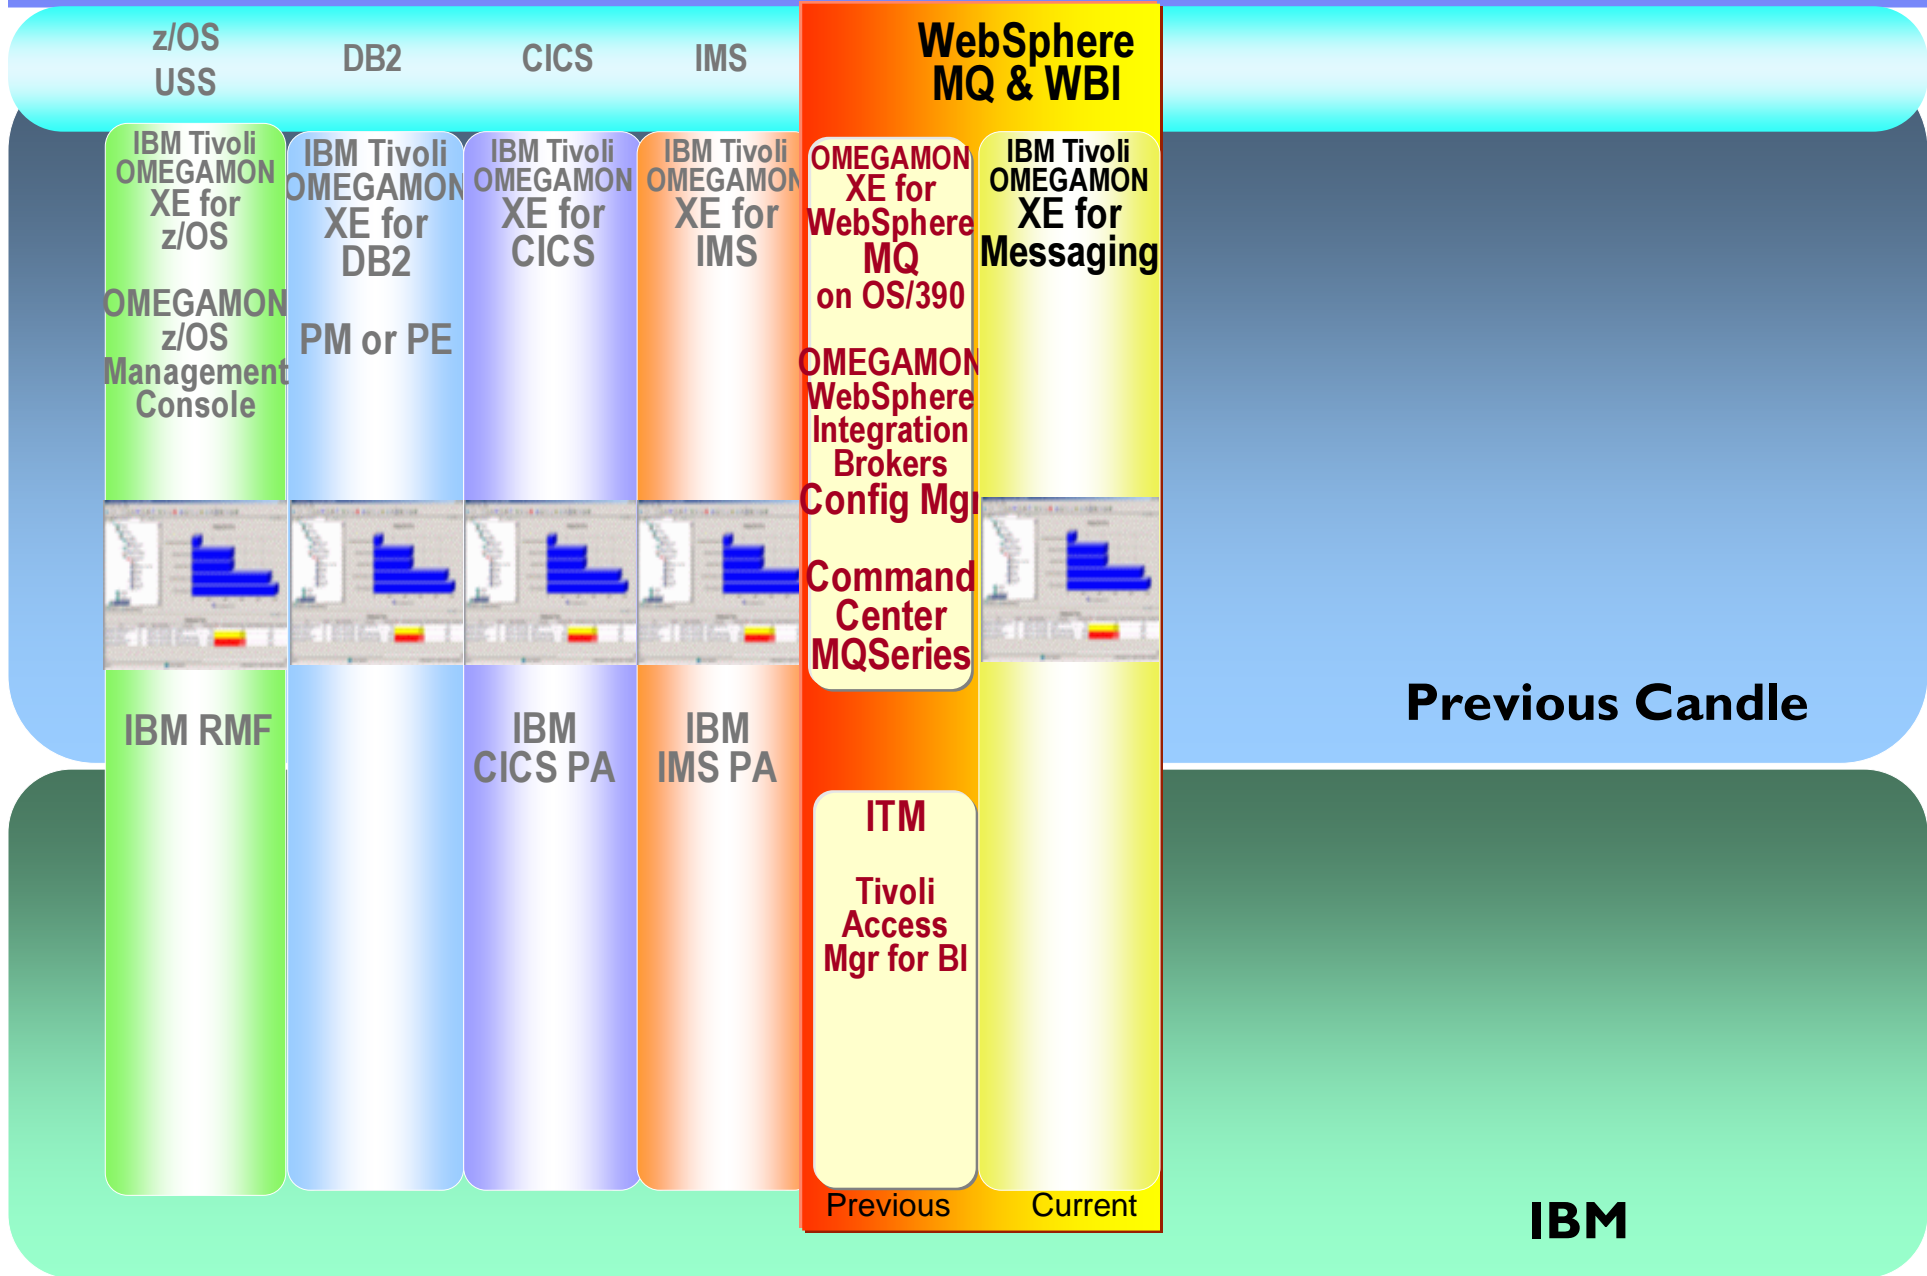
z/OS USS

DB2

CICS

IMS

WebSphere MQ & WBI

IBM Tivoli OMEGAMON XE for z/OS

OMEGAMON z/OS Management Console

IBM RMF

IBM Tivoli OMEGAMON XE for DB2

PM or PE

IBM Tivoli OMEGAMON XE for CICS

IBM CICS PA

IBM Tivoli OMEGAMON XE for IMS

IBM IMS PA

OMEGAMON XE for WebSphere MQ on OS/390

OMEGAMON WebSphere Integration Brokers Config Mgr

Command Center MQSeries

ITM

Tivoli Access Mgr for BI

IBM Tivoli OMEGAMON XE for Messaging

Previous

Current

Previous Candle

IBM